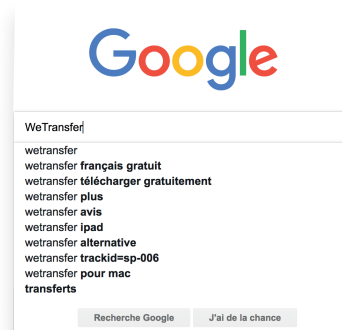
Google

WeTransfer

wetransfer
wetransfer français gratuit
wetransfer télécharger gratuitement
wetransfer plus
wetransfer avis
wetransfer ipad
wetransfer alternative
wetransfer trackid=sp-006
wetransfer pour mac
transferts

Recherche Google
J'ai de la chance